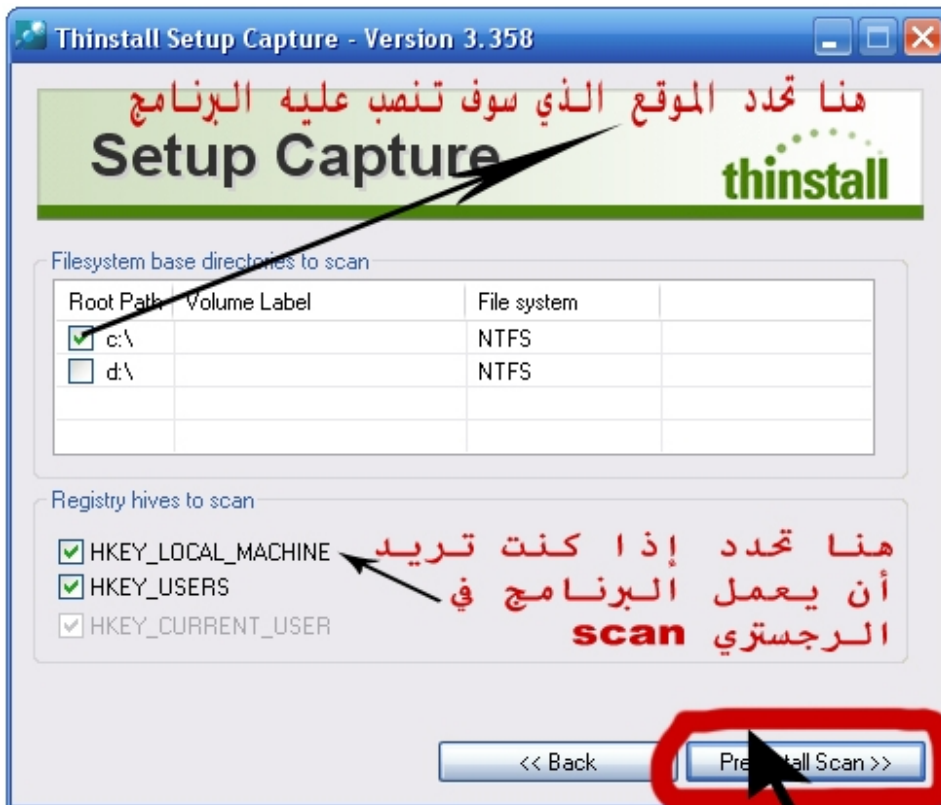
Thinstall Setup Capture - Version 3.358

هنا تحدد الموقع الذي سوف تنصب عليه البرنامج

Setup Capture

thinstall

Filesystem base directories to scan

| Root Path | Volume Label | File system |
|---|---|---|
| c:\ | | NTFS |
| d:\ | | NTFS |

Registry hives to scan

HKEY_LOCAL_MACHINE
HKEY_USERS
HKEY_CURRENT_USER

هنا تحدد إذا كنت تريد أن يعمل البرنامج في الرجستري scan

<< Back

Pre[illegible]tall Scan >>